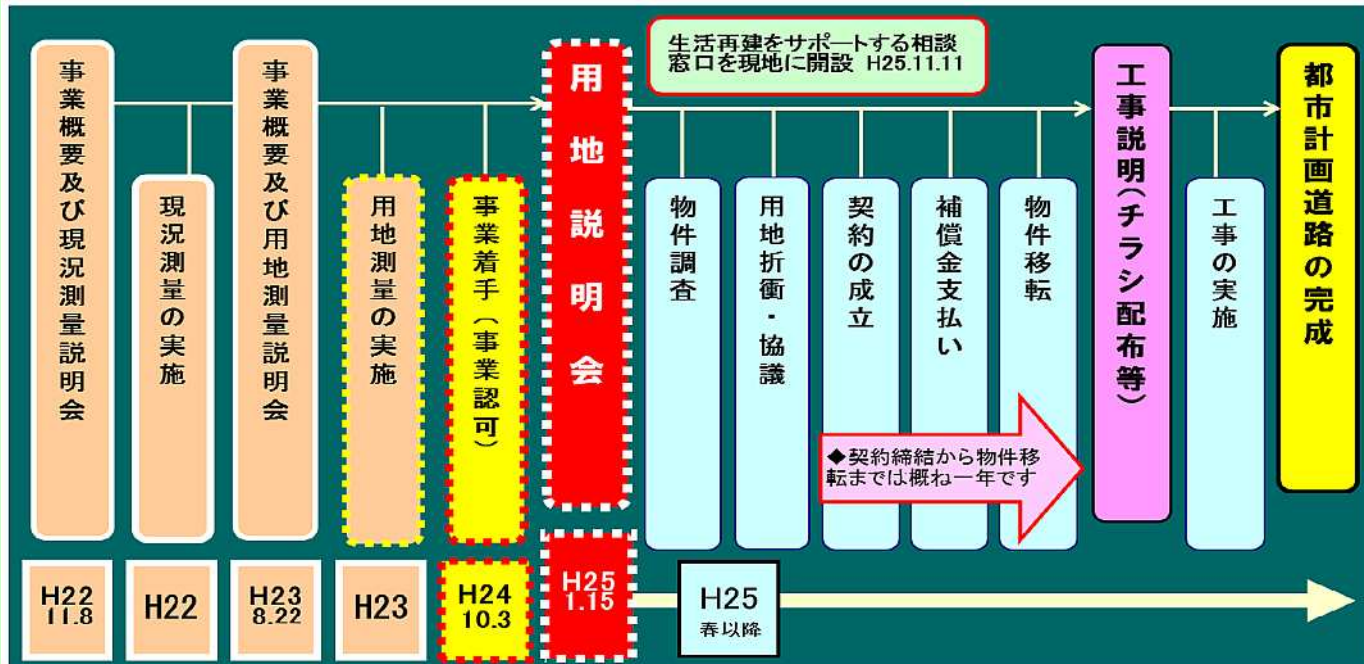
事業概要及び現況測量説明会

現況測量の実施

事業概要及び用地測量説明会

用地測量の実施

事業着手（事業認可）

用地説明会

生活再建をサポートする相談窓口を現地に開設 H25.11.11

物件調査

用地折衝・協議

契約の成立

補償金支払い

物件移転

◆契約締結から物件移転までは概ね一年です

工事説明（チラシ配布等）

工事の実施

都市計画道路の完成

H22 11.8

H22

H23 8.22

H23

H24 10.3

H25 1.15

H25 春以降